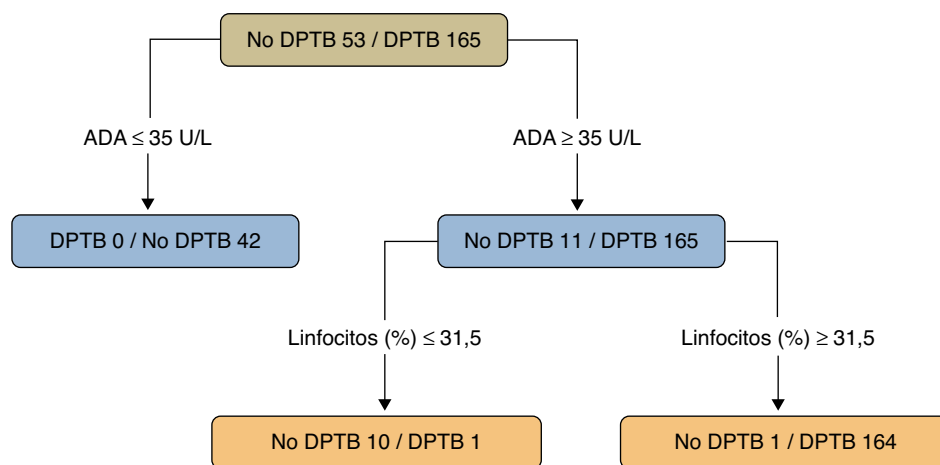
No DPTB 53 / DPTB 165

ADA $\leq$ 35 U/L

ADA $\geq$ 35 U/L

DPTB 0 / No DPTB 42

No DPTB 11 / DPTB 165

Linfocitos (%) $\leq$ 31,5

Linfocitos (%) $\geq$ 31,5

No DPTB 10 / DPTB 1

No DPTB 1 / DPTB 164